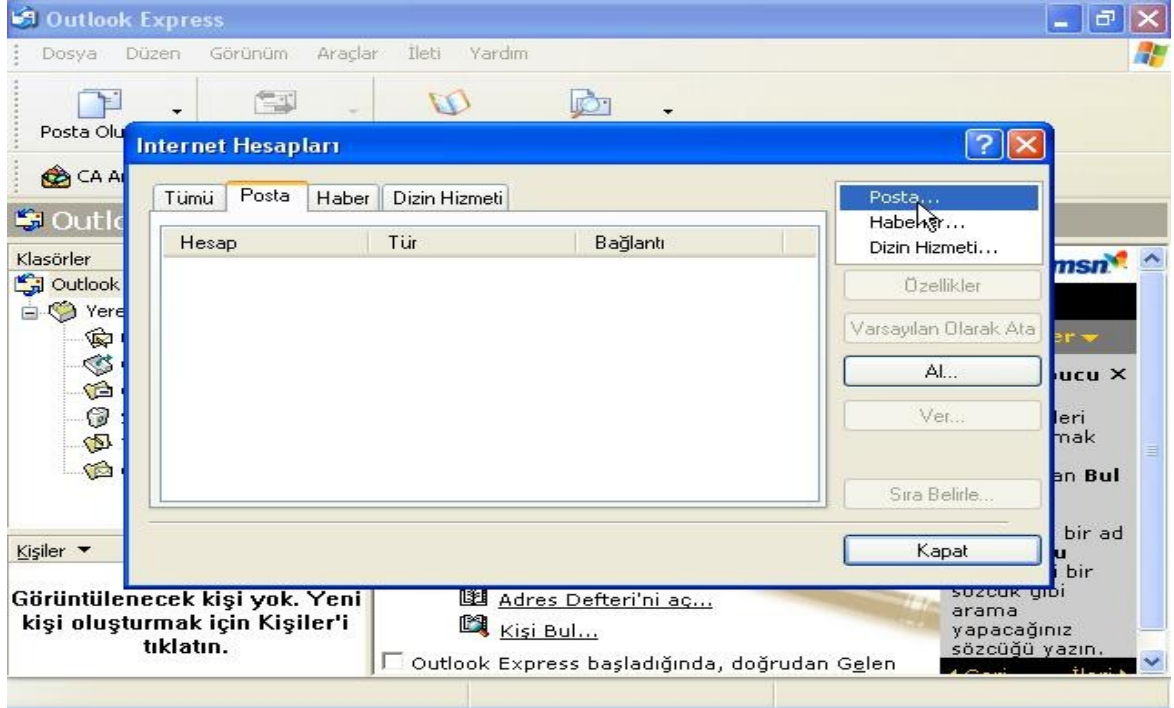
Outlook Express

Dosya Düzen Görünüm Araçlar İleti Yardım

Posta Olu

CA A

Outlo

Klasörler

Outlook

Yere

Kişiler ▾

Görüntülenecek kişi yok. Yeni kişi oluşturmak için Kişiler'i tıklatın.

Internet Hesapları

Tümü | Posta | Haber | Dizin Hizmeti

| Hesap | Tür | Bağlantı |
|---|---|---|

Posta...
Haber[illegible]...
Dizin Hizmeti...

Özellikler

Varsayılan Olarak Ata

Al...

Ver...

Sıra Belirle...

Kapat

msn

er ▾

ucu ×

leri
mak

an Bul

bir ad
u
bir
sözcük gibi
arama
yapacağınız
sözcüğü yazın.

Adres Defteri'ni aç...

Kişi Bul...

Outlook Express başladığında, doğrudan Gelen